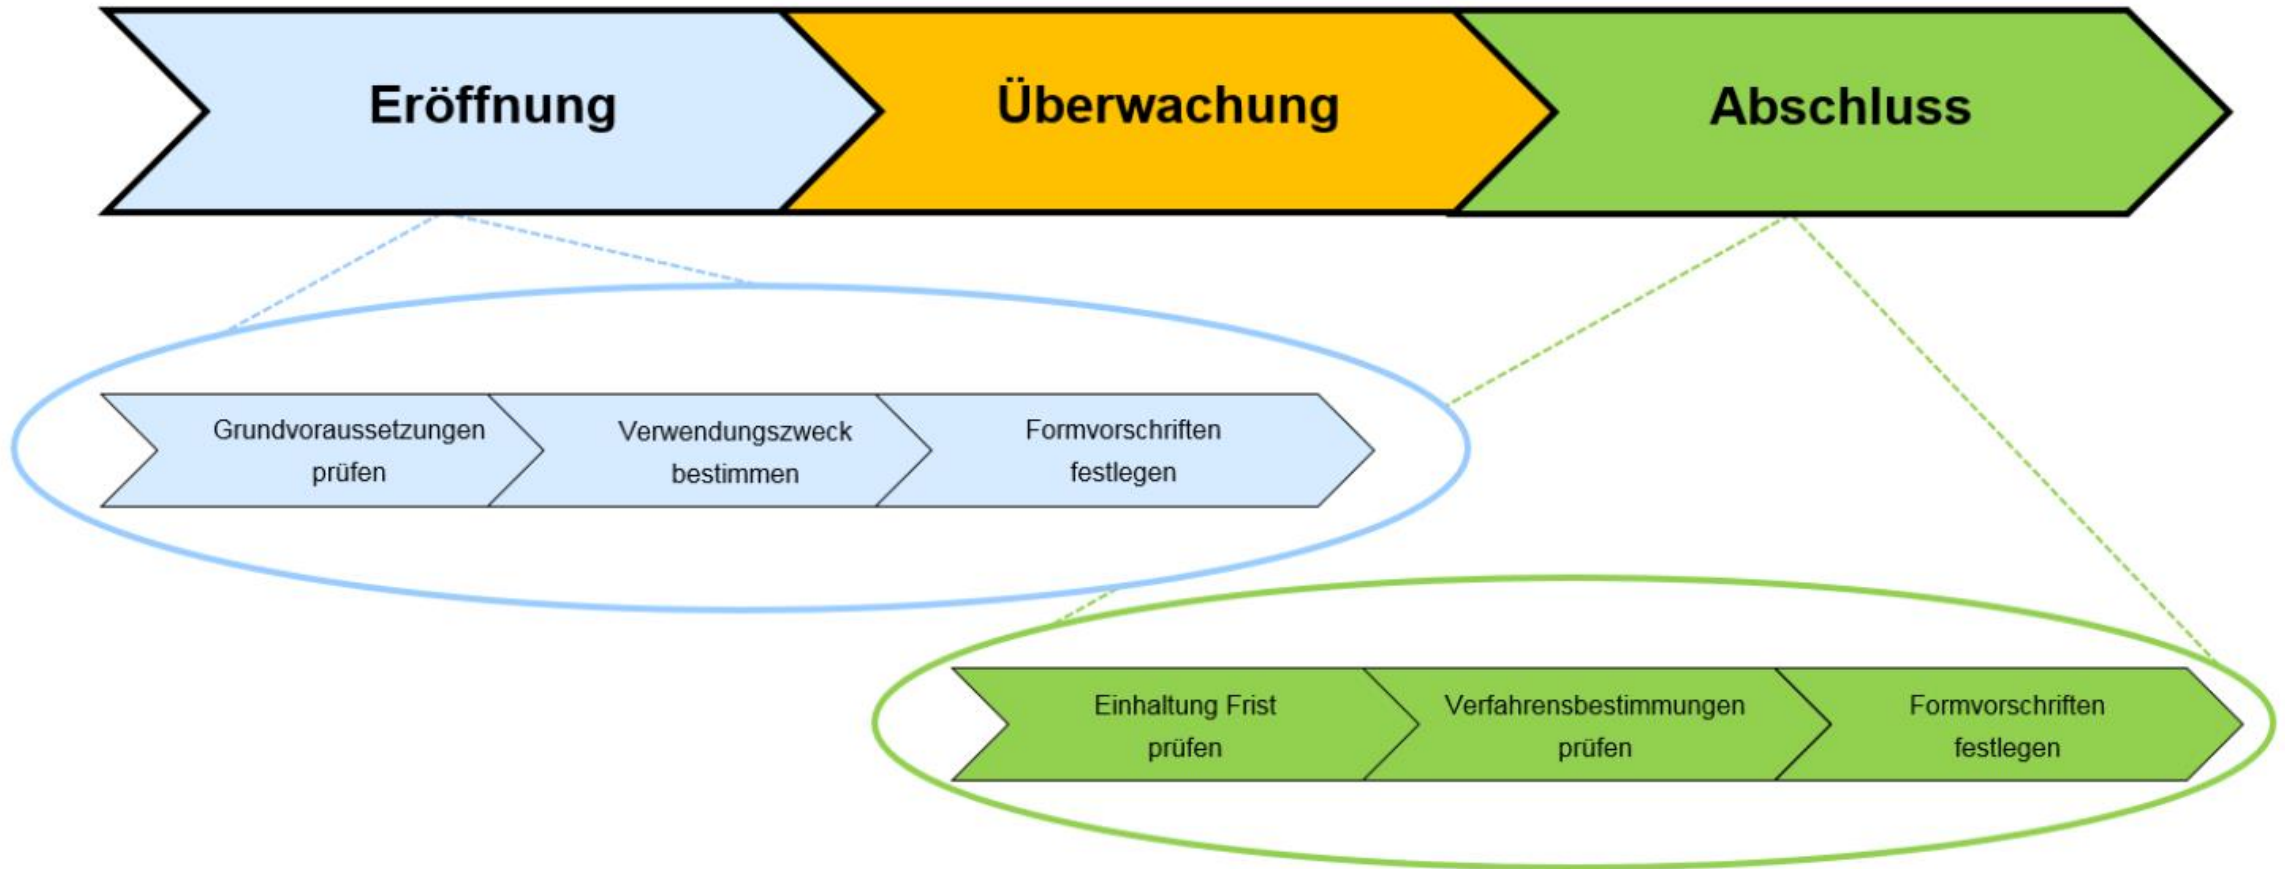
Eröffnung

Überwachung

Abschluss

Grundvoraussetzungen prüfen

Verwendungszweck bestimmen

Formvorschriften festlegen

Einhaltung Frist prüfen

Verfahrensbestimmungen prüfen

Formvorschriften festlegen